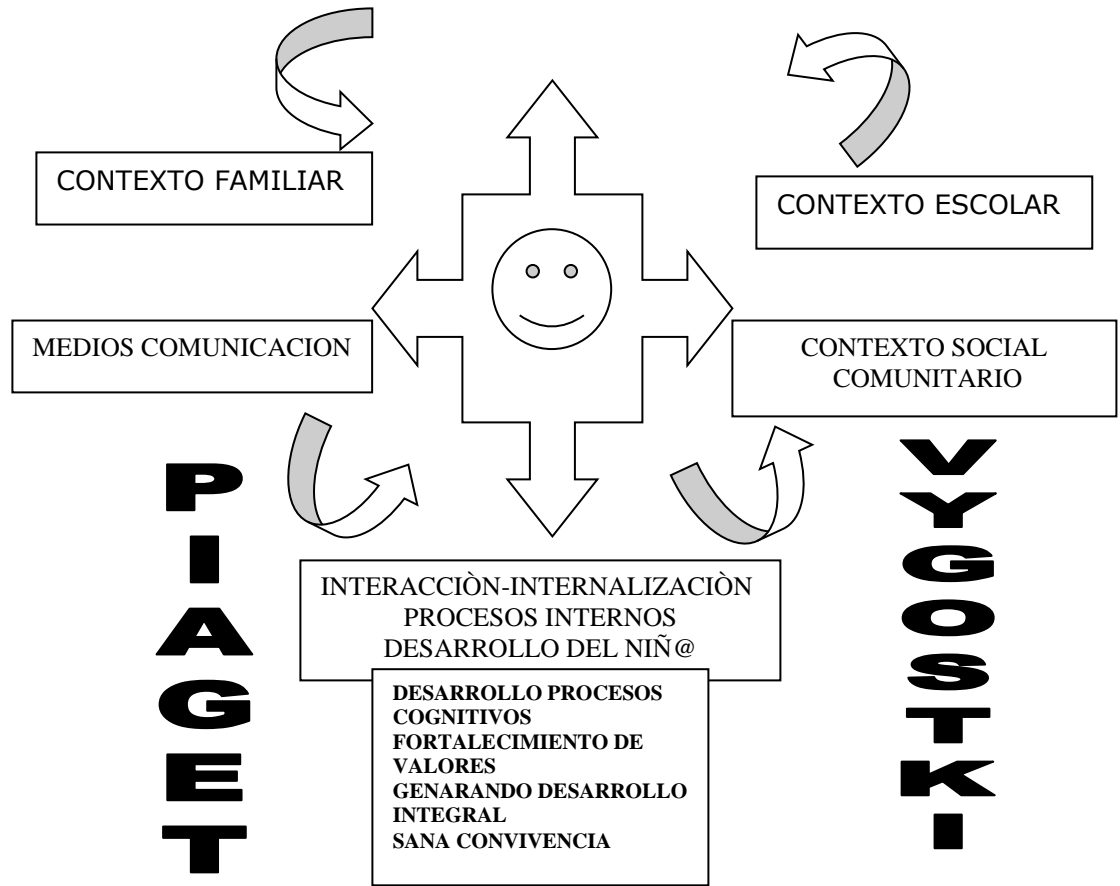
CONTEXTO FAMILIAR

CONTEXTO ESCOLAR

MEDIOS COMUNICACION

CONTEXTO SOCIAL COMUNITARIO

PIAGET

VYGOSTKI

INTERACCIÒN-INTERNALIZACIÒN
PROCESOS INTERNOS
DESARROLLO DEL NIÑ@

DESARROLLO PROCESOS COGNITIVOS
FORTALECIMIENTO DE VALORES
GENARANDO DESARROLLO INTEGRAL
SANA CONVIVENCIA